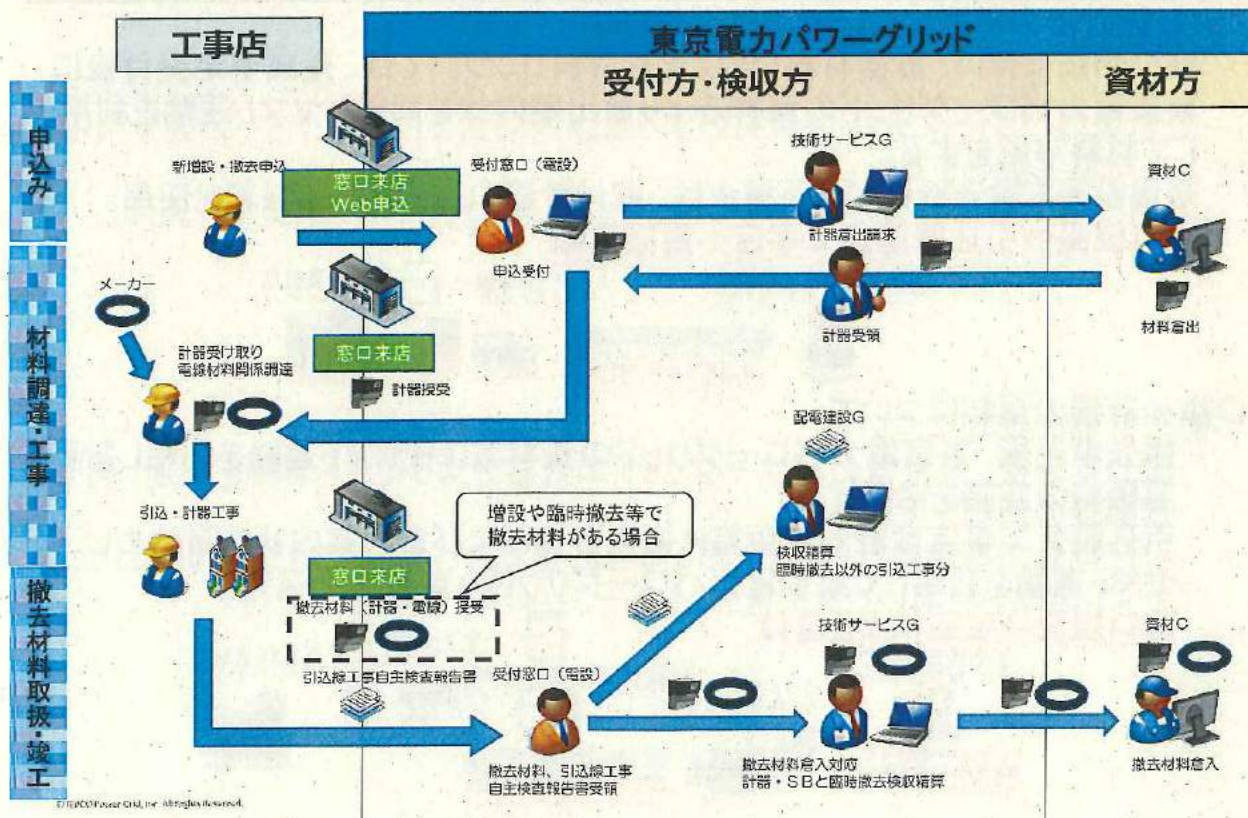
工事店

東京電力パワーグリッド

受付方・検収方

資材方

申込み

材料調達・工事

撤去材料取扱・竣工

新増設・撤去申込

窓口来店
Web申込

受付窓口（電設）

申込受付

技術サービスG

計器届出請求

資材C

材料届出

計器受領

メーカー

計器受け取り
電線材料関係調達

窓口来店

計器授受

配電建設G

引込・計器工事

増設や臨時撤去等で
撤去材料がある場合

検収精算
臨時撤去以外の引込工事分

窓口来店

撤去材料（計器・電線）授受

引込線工事自主検査報告書

受付窓口（電設）

技術サービスG

資材C

撤去材料、引込線工事
自主検査報告書受領

撤去材料倉入対応
計器・SBと臨時撤去検収精算

撤去材料倉入

©TEPCO Power Grid, Inc. All Rights Reserved.